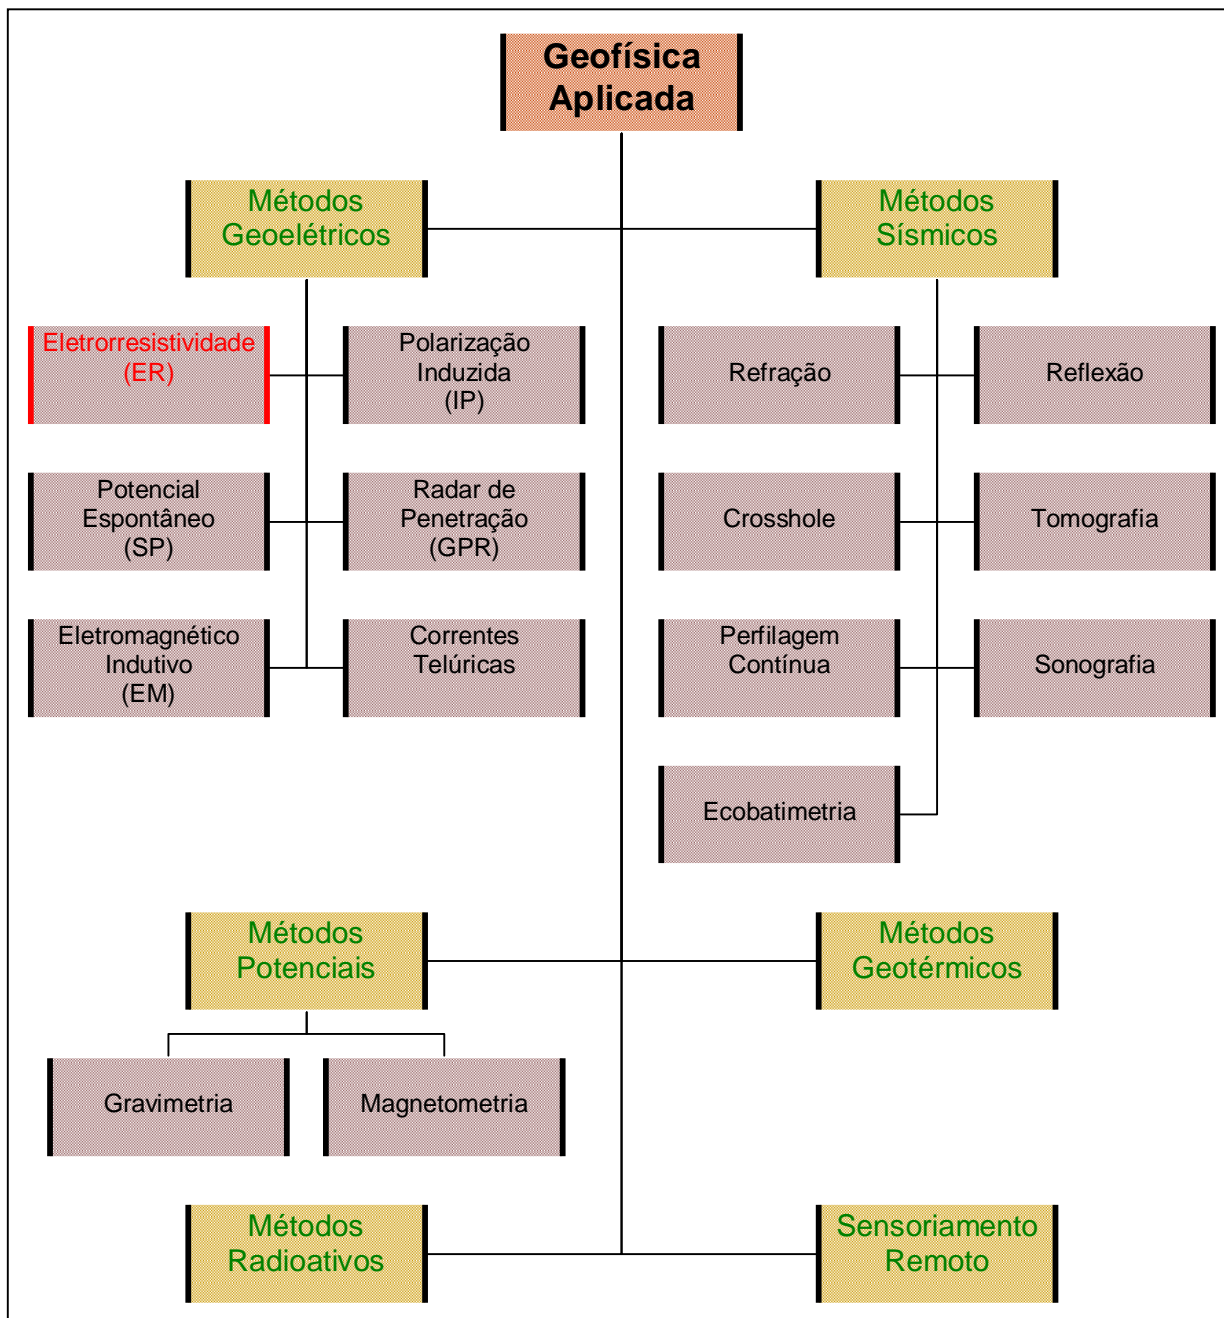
Geofísica Aplicada

Métodos Geoelétricos

Métodos Sísmicos

Eletrorresistividade (ER)

Polarização Induzida (IP)

Refração

Reflexão

Potencial Espontâneo (SP)

Radar de Penetração (GPR)

Crosshole

Tomografia

Eletromagnético Indutivo (EM)

Correntes Telúricas

Perfilagem Contínua

Sonografia

Ecobatimetria

Métodos Potenciais

Métodos Geotérmicos

Gravimetria

Magnetometria

Métodos Radioativos

Sensoriamento Remoto